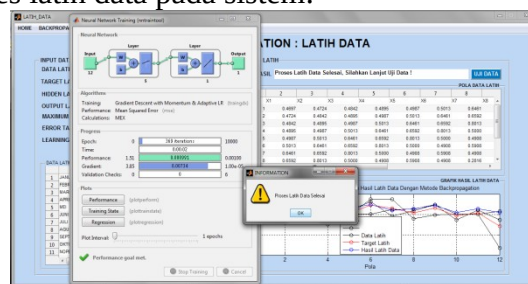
es latih data pada sistem.

LATIH_DATA
HOME BACKPROPA

Neural Network Training (nntraintool)

Neural Network

Input
12
Layer
Layer
Output
1
6
1

Algorithms
Training: Gradient Descent with Momentum & Adaptive LR (traingdx)
Performance: Mean Squared Error (mse)
Calculations: MEX

Progress
Epoch: 0 | 369 iterations | 10000
Time: 0:00:02
Performance: 3.51 | 0.000995 | 0.00100
Gradient: 3.83 | 0.00734 | 1.00e-05
Validation Checks: 0 | 0 | 6

Plots
Performance (plotperform)
Training State (plottrainstate)
Regression (plotregression)
Plot Interval: 1 epochs

Performance goal met.

Stop Training | Cancel

ATION : LATIH DATA

INPUT DAT
DATA LATI
TARGET LA
HIDDEN LA
OUTPUT L
MAXIMUM
ERROR TA
LEARNING

LATIH
ASIL Proses Latih Data Selesai, Silahkan Lanjut Uji Data !
UJI DATA
POLA DATA LATIH

| | 1 | 2 | 3 | 4 | 5 | 6 | 7 | 8 |
|---|---|---|---|---|---|---|---|---|
| | X1 | X2 | X3 | X4 | X5 | X6 | X7 | X8 |
| | 0.4697 | 0.4724 | 0.4942 | 0.4895 | 0.4697 | 0.5013 | 0.6461 | |
| | 0.4724 | 0.4942 | 0.4895 | 0.4697 | 0.5013 | 0.6461 | 0.6592 | |
| | 0.4942 | 0.4895 | 0.4697 | 0.5013 | 0.6461 | 0.6592 | 0.5013 | |
| | 0.4895 | 0.4697 | 0.5013 | 0.6461 | 0.6592 | 0.5013 | 0.5000 | |
| | 0.4697 | 0.5013 | 0.6461 | 0.6592 | 0.5013 | 0.5000 | 0.4908 | |
| | 0.5013 | 0.6461 | 0.6592 | 0.5013 | 0.5000 | 0.4908 | 0.5566 | |
| | 0.6461 | 0.6592 | 0.5013 | 0.5000 | 0.4908 | 0.5566 | 0.4908 | |
| | 0.6592 | 0.5013 | 0.5000 | 0.4908 | 0.5566 | 0.4908 | 0.2816 | |

DATA LATI
1 JANU
2 FEBR
3 MAR
4 APRI
5 MEI
6 JUNI
7 JULI
8 AGU
9 SEPT
10 OKTO
11 NOV

INFORMATION
Proses Latih Data Selesai
OK

GRAFIK HASIL LATIH DATA
Hasil Latih Data Dengan Metode Backpropagation

Data Latih
Target Latih
Hasil Latih Data

2 4 6 8 10 12
Pola